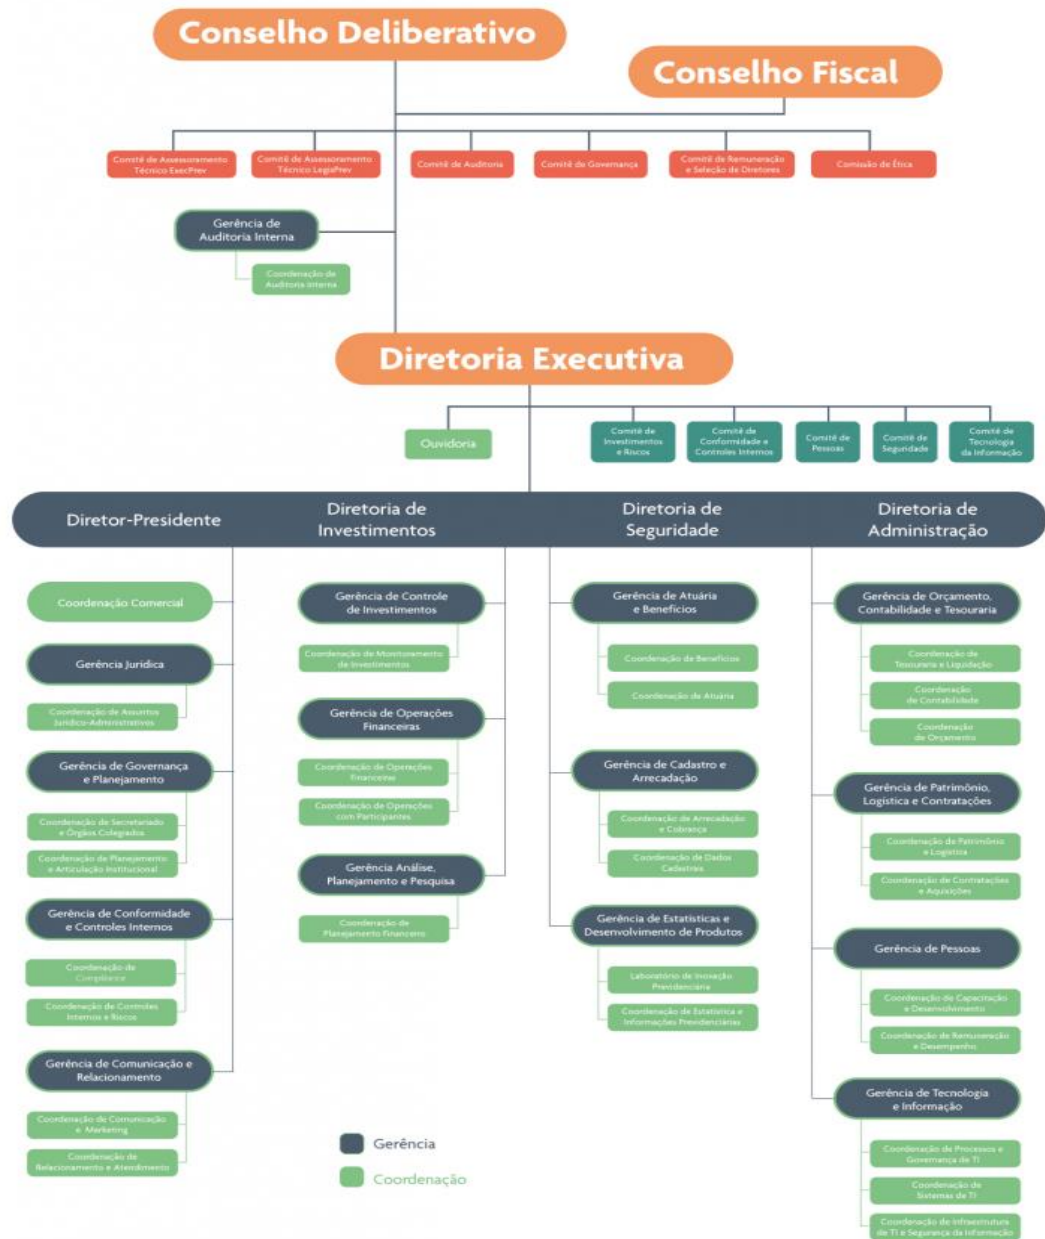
Conselho Deliberativo

Conselho Fiscal

Comitê de Assessoramento Técnico ExecPrev

Comitê de Assessoramento Técnico LegisPrev

Comitê de Auditoria

Comitê de Governança

Comitê de Remuneração e Seleção de Diretores

Comissão de Ética

Gerência de Auditoria Interna

Coordenação de Auditoria Interna

Diretoria Executiva

Ouvidoria

Comitê de Investimentos e Riscos

Comitê de Conformidade e Controles Internos

Comitê de Pessoas

Comitê de Seguridade

Comitê de Tecnologia da Informação

Diretor-Presidente

Diretoria de Investimentos

Diretoria de Seguridade

Diretoria de Administração

Coordenação Comercial

Gerência Jurídica

Coordenação de Assuntos Jurídico-Administrativos

Gerência de Governança e Planejamento

Coordenação de Secretariado e Órgãos Colegiados

Coordenação de Planejamento e Articulação Institucional

Gerência de Conformidade e Controles Internos

Coordenação de Compliance

Coordenação de Controles Internos e Riscos

Gerência de Comunicação e Relacionamento

Coordenação de Comunicação e Marketing

Coordenação de Relacionamento e Atendimento

Gerência de Controle de Investimentos

Coordenação de Monitoramento de Investimentos

Gerência de Operações Financeiras

Coordenação de Operações Financeiras

Coordenação de Operações com Participantes

Gerência Análise, Planejamento e Pesquisa

Coordenação de Planejamento Financeiro

Gerência de Atuária e Benefícios

Coordenação de Benefícios

Coordenação de Atuária

Gerência de Cadastro e Arrecadação

Coordenação de Arrecadação e Cobrança

Coordenação de Dados Cadastrais

Gerência de Estatísticas e Desenvolvimento de Produtos

Laboratório de Inovação Previdenciária

Coordenação de Estatística e Informações Previdenciárias

Gerência de Orçamento, Contabilidade e Tesouraria

Coordenação de Tesouraria e Liquidação

Coordenação de Contabilidade

Coordenação do Orçamento

Gerência de Patrimônio, Logística e Contratações

Coordenação de Patrimônio e Logística

Coordenação de Contratações e Aquisições

Gerência de Pessoas

Coordenação de Capacitação e Desenvolvimento

Coordenação de Remuneração e Desempenho

Gerência de Tecnologia e Informação

Coordenação de Processos e Governança de TI

Coordenação de Sistemas de TI

Coordenação de Infraestrutura de TI e Segurança da Informação

Gerência

Coordenação